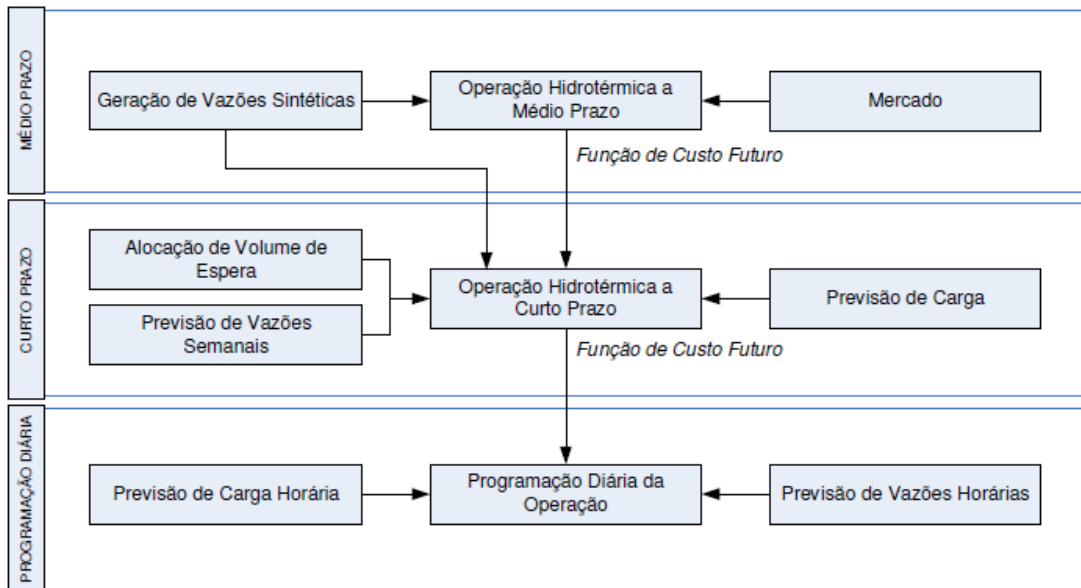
MÉDIO PRAZO

Geração de Vazões Sintéticas

Operação Hidrotérmica a Médio Prazo

Mercado

Função de Custo Futuro

CURTO PRAZO

Alocação de Volume de Espera

Previsão de Vazões Semanais

Operação Hidrotérmica a Curto Prazo

Previsão de Carga

Função de Custo Futuro

PROGRAMAÇÃO DIÁRIA

Previsão de Carga Horária

Programação Diária da Operação

Previsão de Vazões Horárias